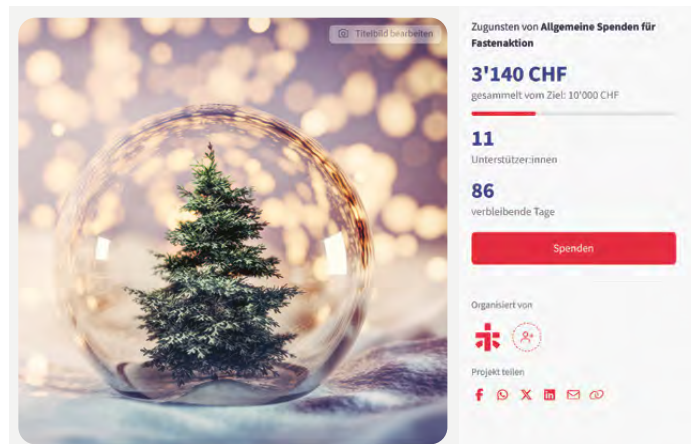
Titelbild bearbeiten

Zugunsten von Allgemeine Spenden für Fastenaktion

3'140 CHF

gesammelt vom Ziel: 10'000 CHF

11

Unterstützer:innen

86

verbleibende Tage

Spenden

Organisiert von

Projekt teilen